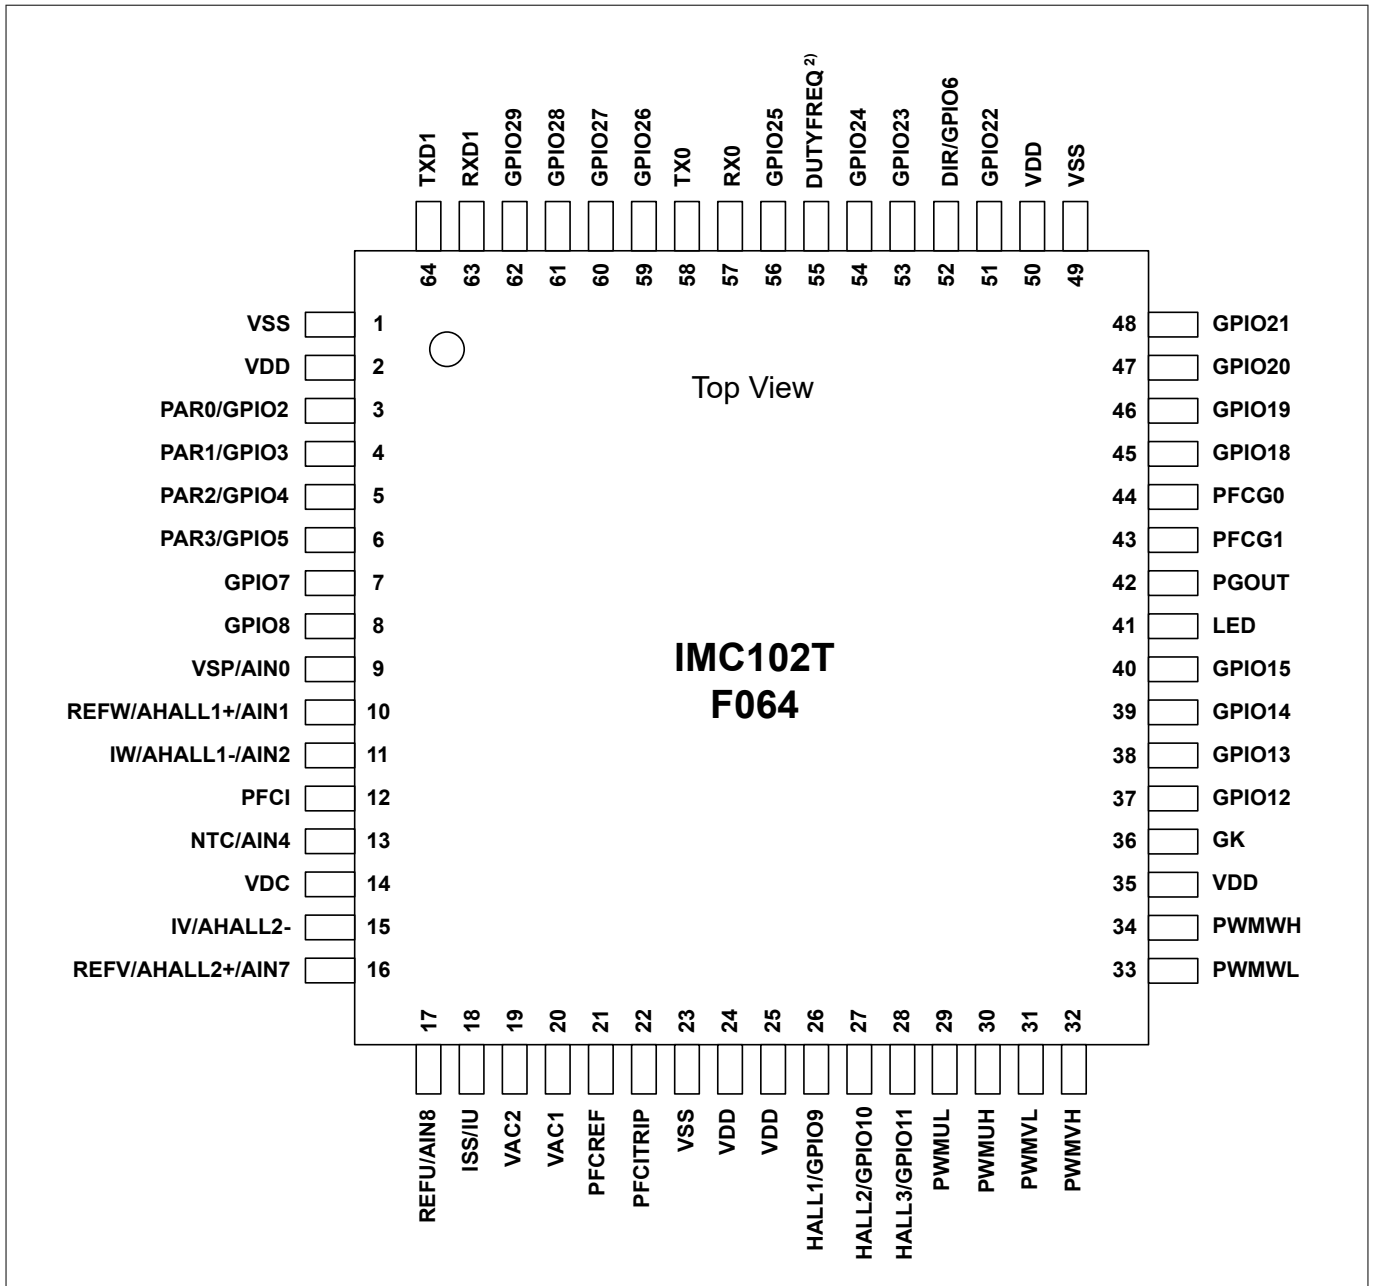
TXD1 RXD1 GPIO29 GPIO28 GPIO27 GPIO26 TX0 RX0 GPIO25 DUTYFREQ $^{2)}$ GPIO24 GPIO23 DIR/GPIO6 GPIO22 VDD VSS

64 63 62 61 60 59 58 57 56 55 54 53 52 51 50 49

VSS 1
VDD 2
PAR0/GPIO2 3
PAR1/GPIO3 4
PAR2/GPIO4 5
PAR3/GPIO5 6
GPIO7 7
GPIO8 8
VSP/AIN0 9
REFW/AHALL1+/AIN1 10
IW/AHALL1-/AIN2 11
PFCI 12
NTC/AIN4 13
VDC 14
IV/AHALL2- 15
REFV/AHALL2+/AIN7 16

Top View

IMC102T
F064

48 GPIO21
47 GPIO20
46 GPIO19
45 GPIO18
44 PFCG0
43 PFCG1
42 PGOUT
41 LED
40 GPIO15
39 GPIO14
38 GPIO13
37 GPIO12
36 GK
35 VDD
34 PWMWH
33 PWMWL

17 18 19 20 21 22 23 24 25 26 27 28 29 30 31 32

REFU/AIN8 ISS/IU VAC2 VAC1 PFCREF PFCITRIP VSS VDD VDD HALL1/GPIO9 HALL2/GPIO10 HALL3/GPIO11 PWMUL PWMUH PWMVL PWMVH